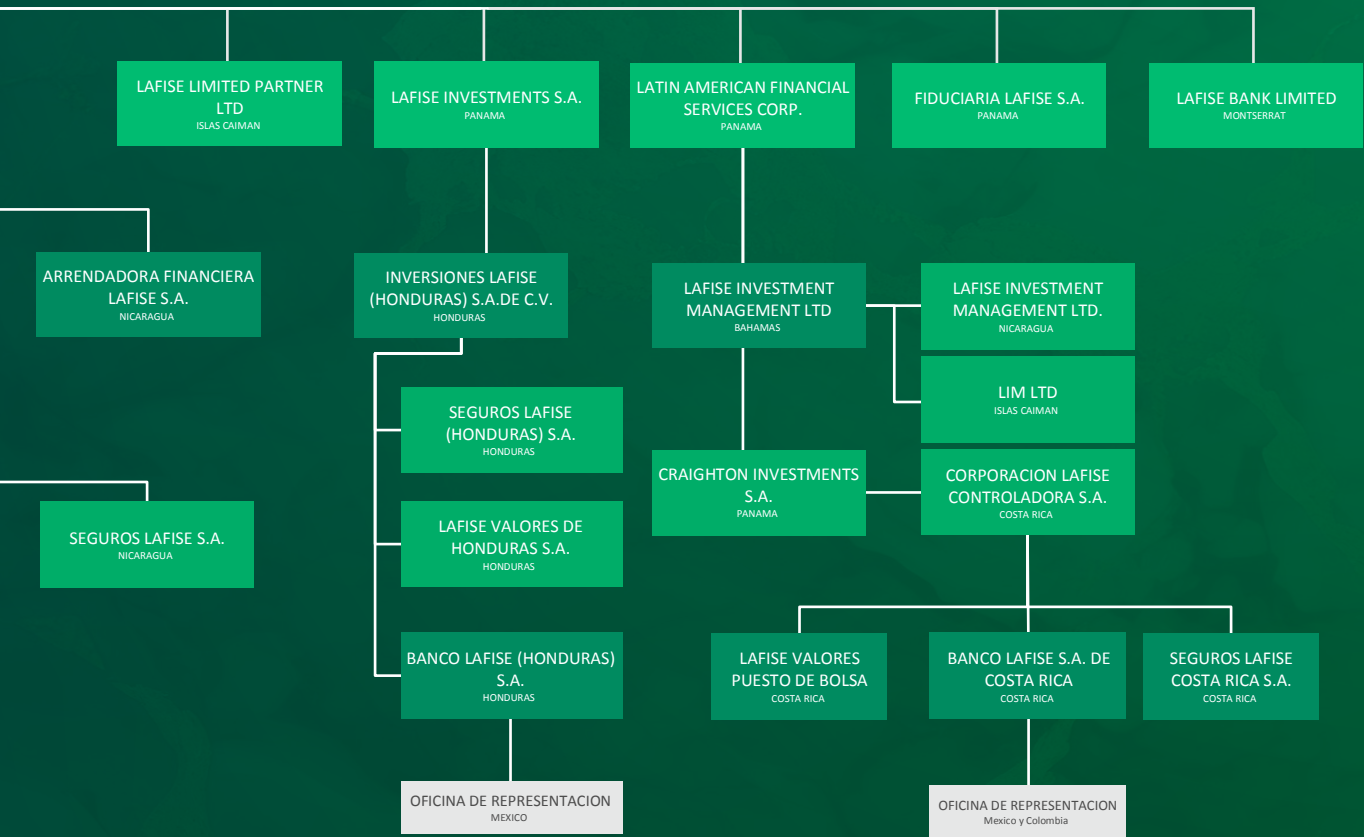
LAFISE LIMITED PARTNER LTD
ISLAS CAIMAN

LAFISE INVESTMENTS S.A.
PANAMA

LATIN AMERICAN FINANCIAL SERVICES CORP.
PANAMA

FIDUCIARIA LAFISE S.A.
PANAMA

LAFISE BANK LIMITED
MONTSERRAT

ARRENDADORA FINANCIERA LAFISE S.A.
NICARAGUA

INVERSIONES LAFISE (HONDURAS) S.A.DE C.V.
HONDURAS

LAFISE INVESTMENT MANAGEMENT LTD
BAHAMAS

LAFISE INVESTMENT MANAGEMENT LTD.
NICARAGUA

LIM LTD
ISLAS CAIMAN

SEGUROS LAFISE (HONDURAS) S.A.
HONDURAS

CRAIGHTON INVESTMENTS S.A.
PANAMA

CORPORACION LAFISE CONTROLADORA S.A.
COSTA RICA

SEGUROS LAFISE S.A.
NICARAGUA

LAFISE VALORES DE HONDURAS S.A.
HONDURAS

BANCO LAFISE (HONDURAS) S.A.
HONDURAS

LAFISE VALORES PUESTO DE BOLSA
COSTA RICA

BANCO LAFISE S.A. DE COSTA RICA
COSTA RICA

SEGUROS LAFISE COSTA RICA S.A.
COSTA RICA

OFICINA DE REPRESENTACION
MEXICO

OFICINA DE REPRESENTACION
Mexico y Colombia